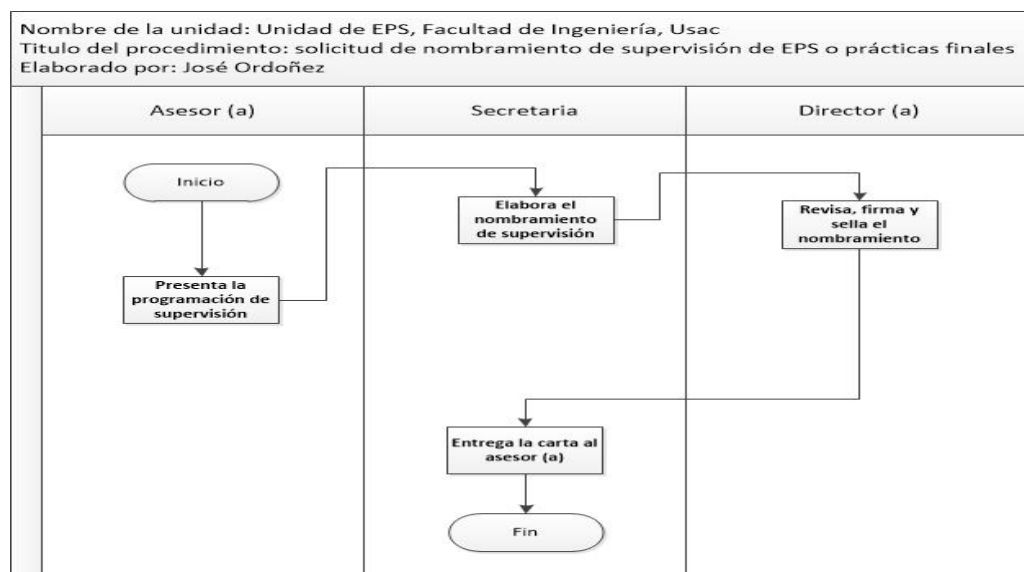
Nombre de la unidad: Unidad de EPS, Facultad de Ingeniería, Usac
Titulo del procedimiento: solicitud de nombramiento de supervisión de EPS o prácticas finales
Elaborado por: José Ordoñez

Asesor (a)

Secretaria

Director (a)

Inicio

Elabora el nombramiento de supervisión

Revisa, firma y sella el nombramiento

Presenta la programación de supervisión

Entrega la carta al asesor (a)

Fin